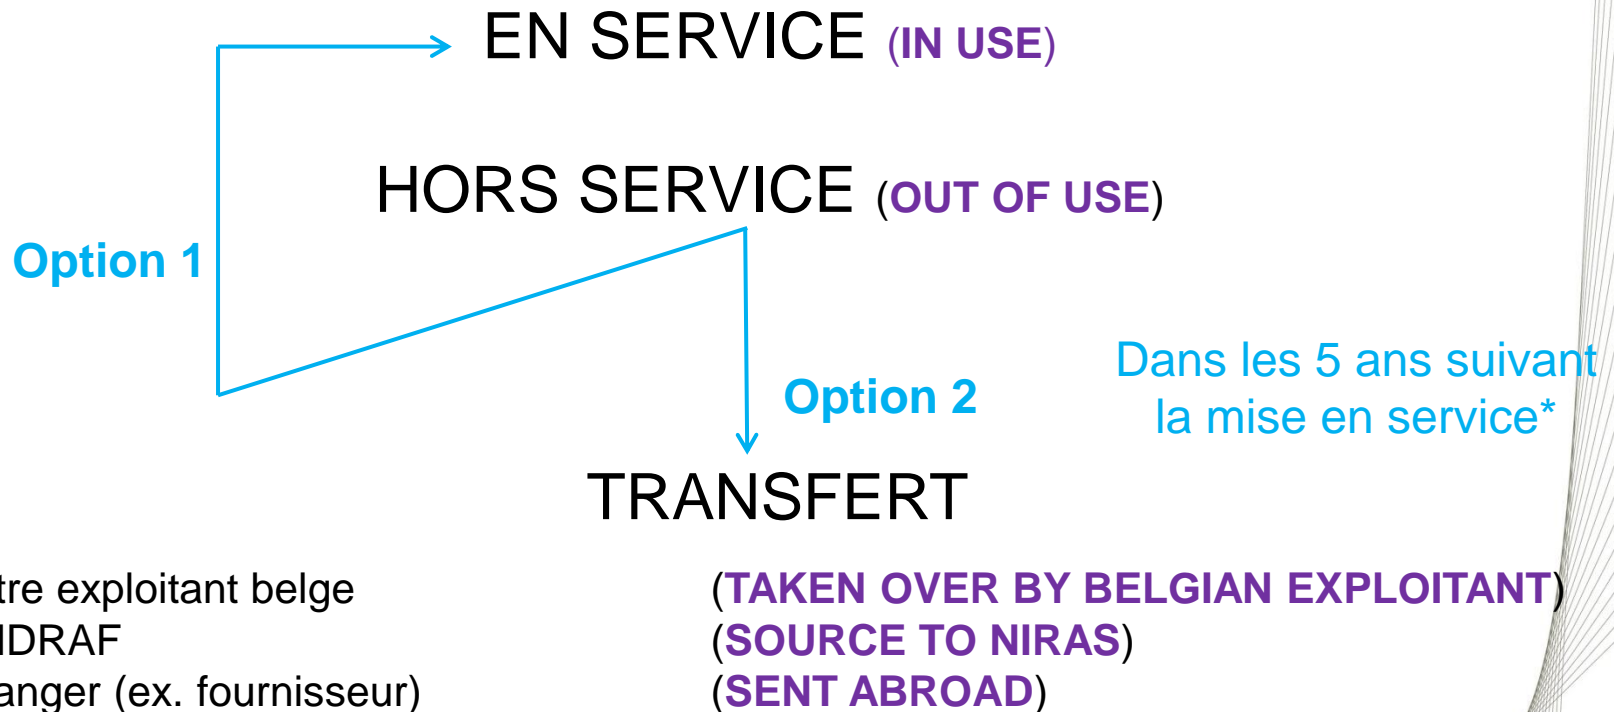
EN SERVICE (IN USE)

HORS SERVICE (OUT OF USE)

Option 1

Option 2

Dans les 5 ans suivant la mise en service*

TRANSFERT

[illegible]tre exploitant belge
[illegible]IDRAF
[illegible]anger (ex. fournisseur)

(TAKEN OVER BY BELGIAN EXPLOITANT)
(SOURCE TO NIRAS)
(SENT ABROAD)